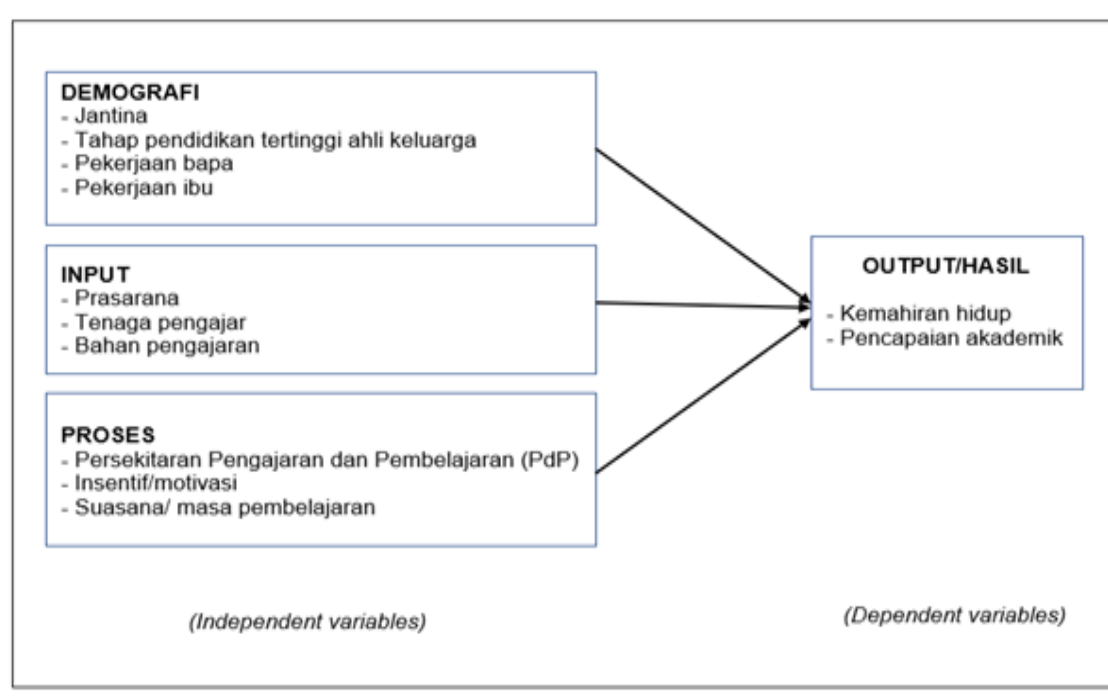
DEMOGRAFI
- Jantina
- Tahap pendidikan tertinggi ahli keluarga
- Pekerjaan bapa
- Pekerjaan ibu

INPUT
- Prasarana
- Tenaga pengajar
- Bahan pengajaran

PROSES
- Persekitaran Pengajaran dan Pembelajaran (PdP)
- Insentif/motivasi
- Suasana/ masa pembelajaran

OUTPUT/HASIL
- Kemahiran hidup
- Pencapaian akademik

(Independent variables)

(Dependent variables)